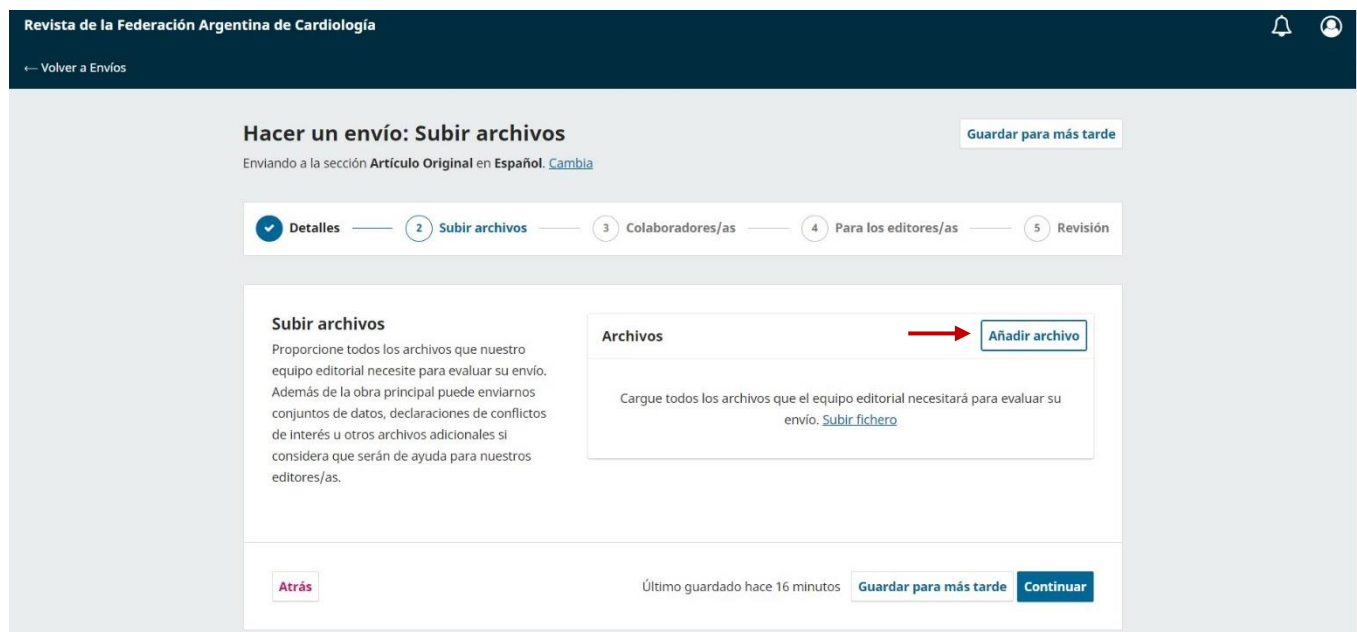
Revista de la Federación Argentina de Cardiología

← Volver a Envíos

Hacer un envío: Subir archivos

Guardar para más tarde

Enviando a la sección **Artículo Original** en **Español**. Cambia

Detalles — 2 Subir archivos — 3 Colaboradores/as — 4 Para los editores/as — 5 Revisión

Subir archivos

Proporcione todos los archivos que nuestro equipo editorial necesite para evaluar su envío. Además de la obra principal puede enviarnos conjuntos de datos, declaraciones de conflictos de interés u otros archivos adicionales si considera que serán de ayuda para nuestros editores/as.

Archivos

Añadir archivo

Cargue todos los archivos que el equipo editorial necesitará para evaluar su envío. Subir fichero

Atrás

Último guardado hace 16 minutos

Guardar para más tarde

Continuar